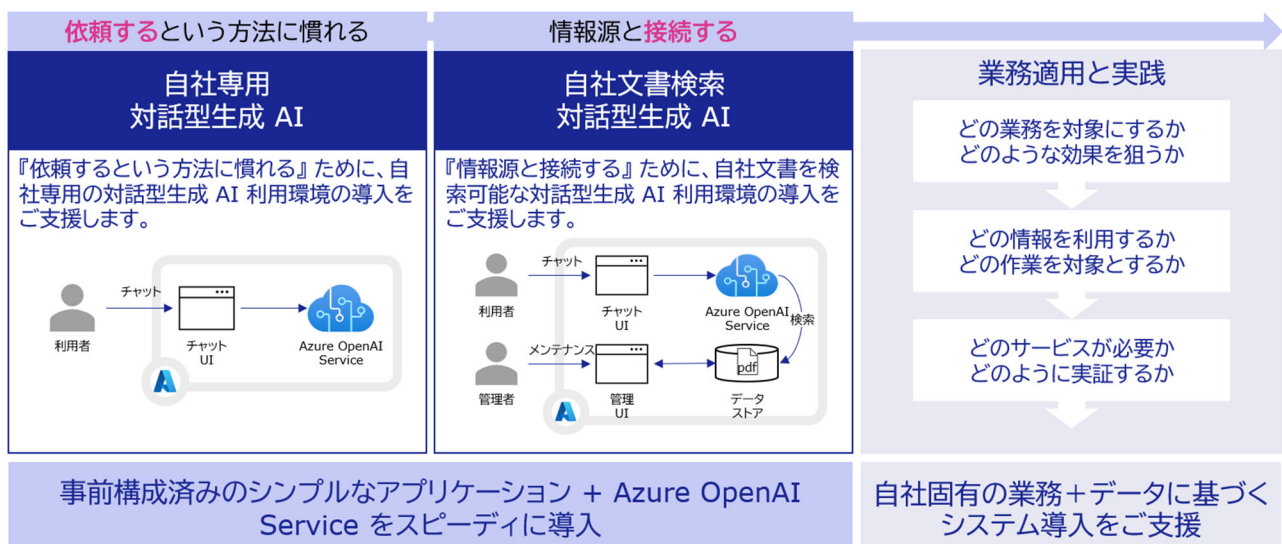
依頼するという方法に慣れる

自社専用
対話型生成 AI

『依頼するという方法に慣れる』ために、自社専用の対話型生成 AI 利用環境の導入をご支援します。

チャット

利用者

チャット
UI

Azure OpenAI
Service

情報源と接続する

自社文書検索
対話型生成 AI

『情報源と接続する』ために、自社文書を検索可能な対話型生成 AI 利用環境の導入をご支援します。

チャット

利用者

チャット
UI

Azure OpenAI
Service

検索

メンテナンス

管理者

管理
UI

pdf

データ
ストア

業務適用と実践

どの業務を対象にするか
どのような効果を狙うか

どの情報を利用するか
どの作業を対象とするか

どのサービスが必要か
どのように実証するか

事前構成済みのシンプルなアプリケーション + Azure OpenAI Service をスピーディに導入

自社固有の業務+データに基づくシステム導入をご支援